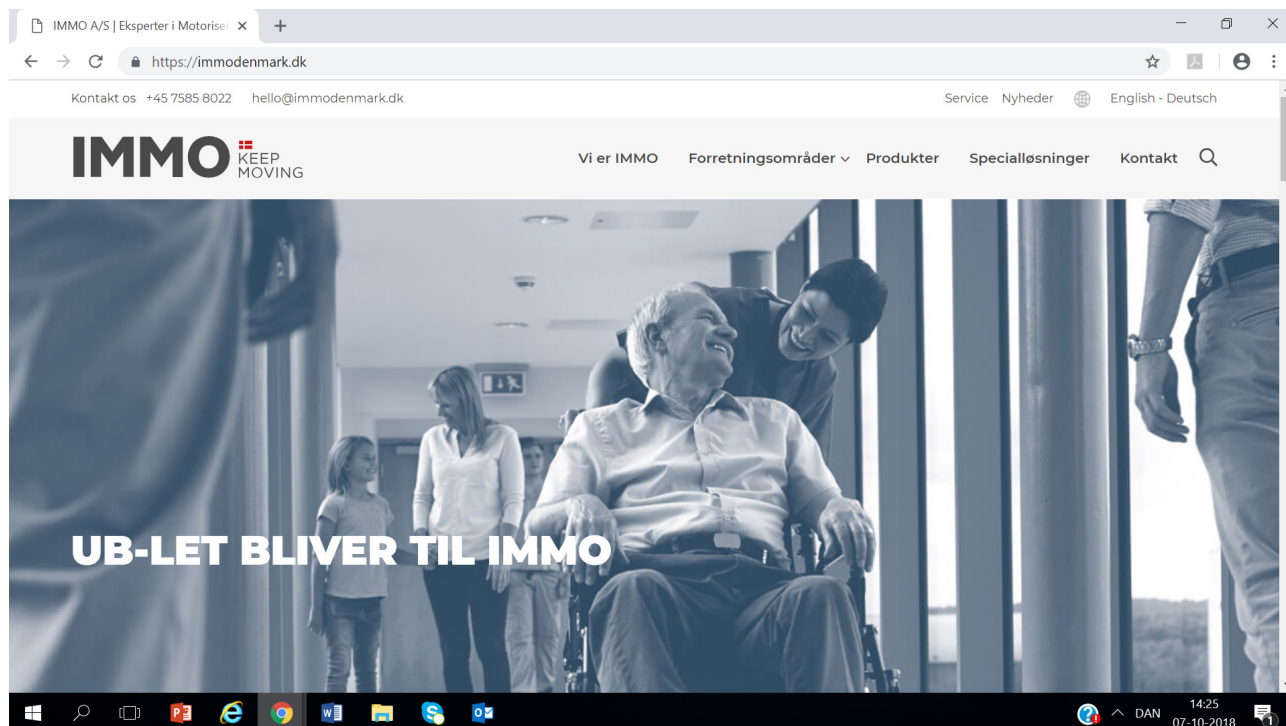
IMMO A/S | Eksperter i Motorise ×
+
https://immodenmark.dk
Kontakt os +45 7585 8022 hello@immodenmark.dk
Service Nyheder English - Deutsch
IMMO KEEP MOVING
Vi er IMMO Forretningsområder Produkter Specialløsninger Kontakt
UB-LET BLIVER TIL IMMO
DAN 14:25 07-10-2018